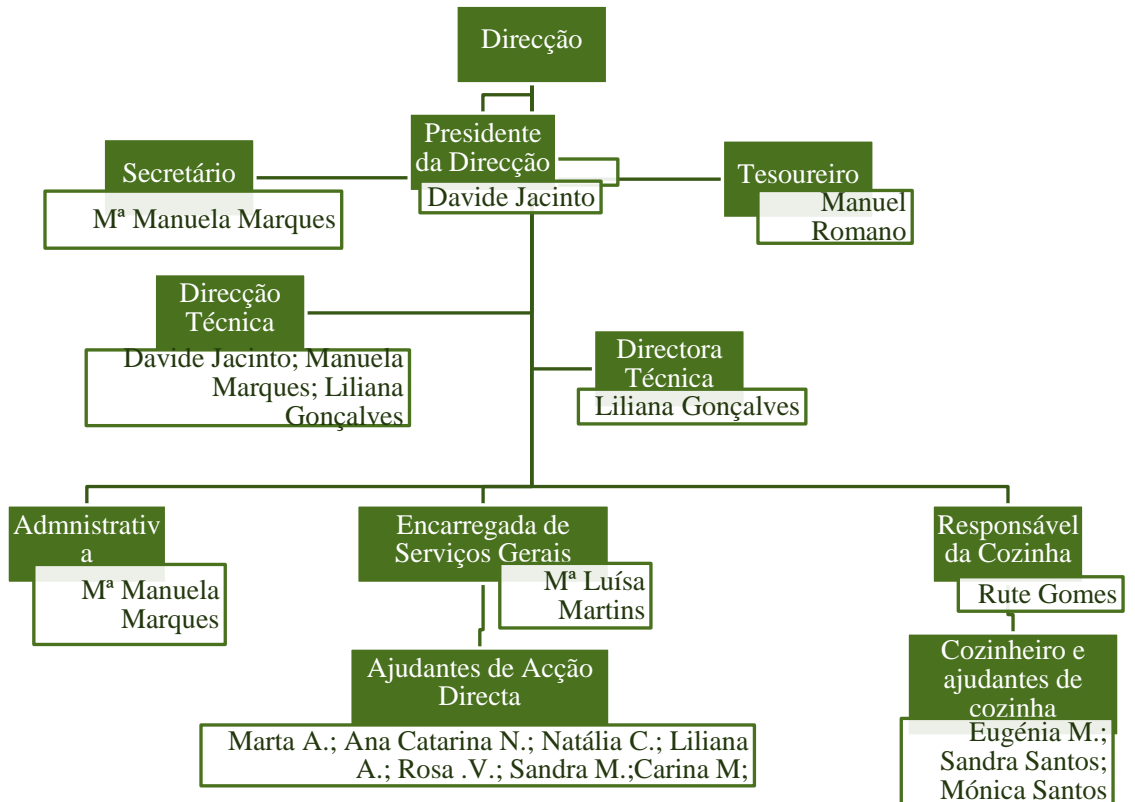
Direcção

Presidente da Direcção

Davide Jacinto

Secretário

Mª Manuela Marques

Tesoureiro

Manuel Romano

Direcção Técnica

Davide Jacinto; Manuela Marques; Liliana Gonçalves

Directora Técnica

Liliana Gonçalves

Admnistrativa

Mª Manuela Marques

Encarregada de Serviços Gerais

Mª Luísa Martins

Responsável da Cozinha

Rute Gomes

Ajudantes de Acção Directa

Marta A.; Ana Catarina N.; Natália C.; Liliana A.; Rosa .V.; Sandra M.;Carina M;

Cozinheiro e ajudantes de cozinha

Eugénia M.; Sandra Santos; Mónica Santos